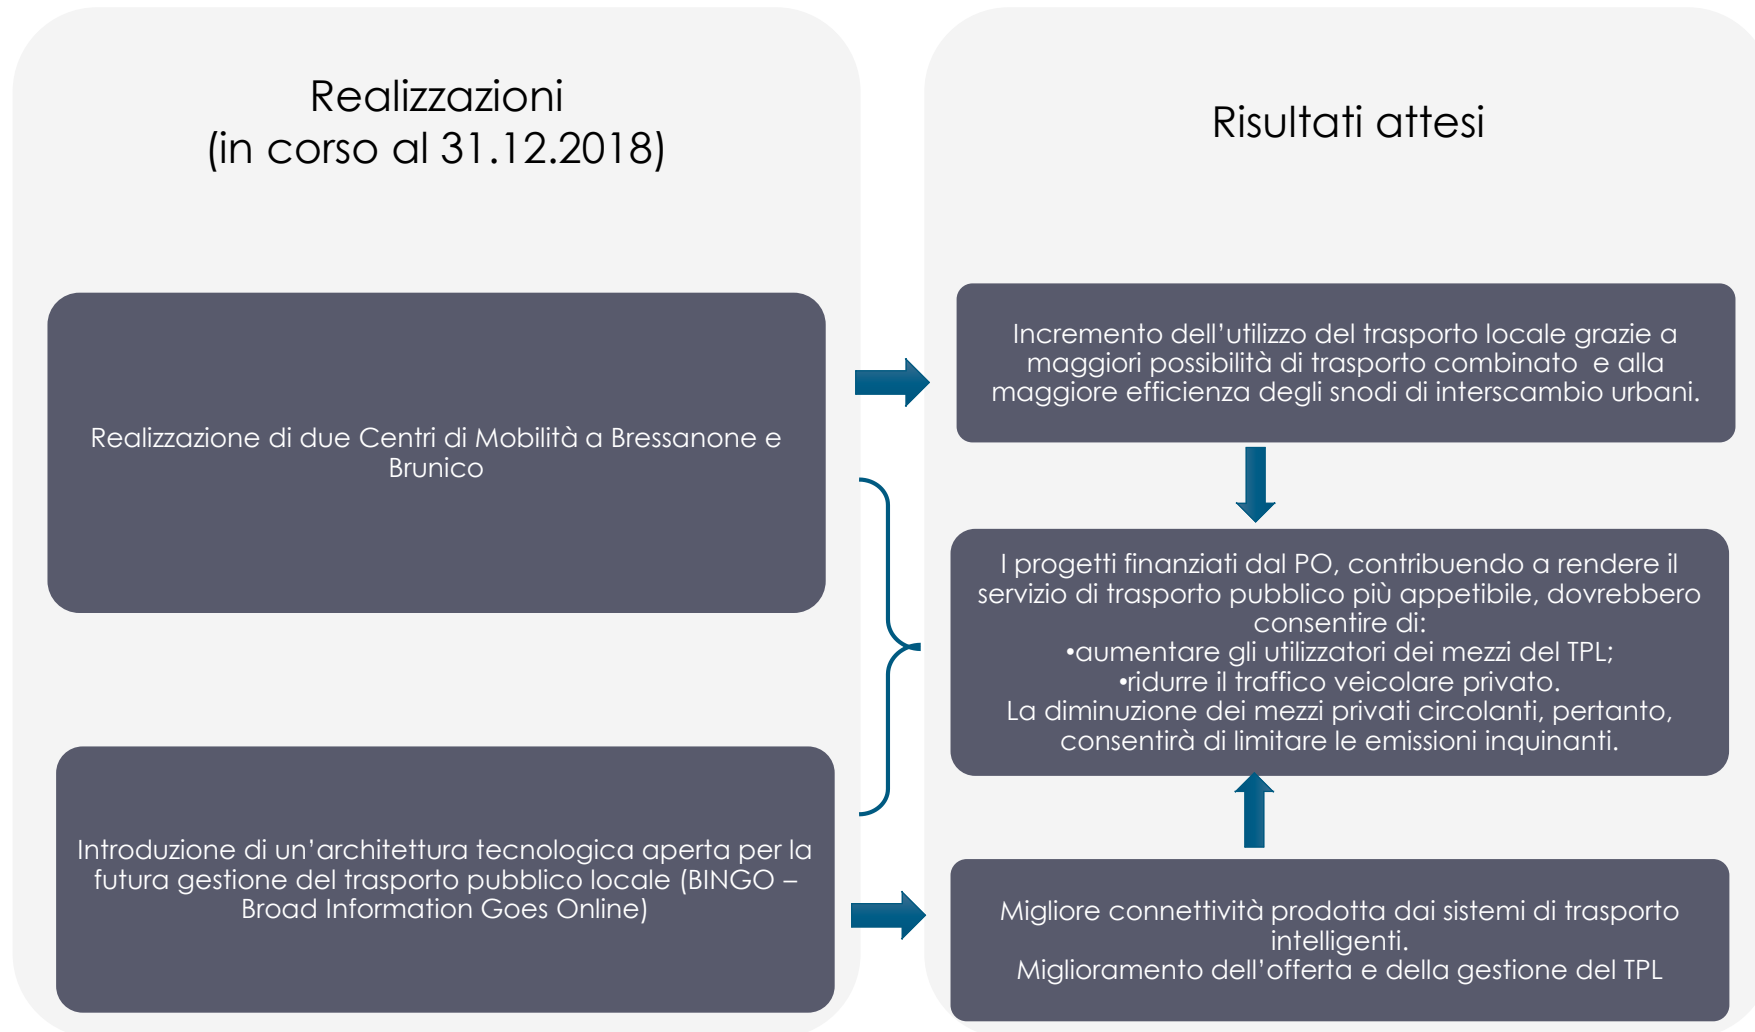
Realizzazioni
(in corso al 31.12.2018)

Realizzazione di due Centri di Mobilità a Bressanone e Brunico

Introduzione di un’architettura tecnologica aperta per la futura gestione del trasporto pubblico locale (BINGO – Broad Information Goes Online)

Risultati attesi

Incremento dell’utilizzo del trasporto locale grazie a maggiori possibilità di trasporto combinato e alla maggiore efficienza degli snodi di interscambio urbani.

I progetti finanziati dal PO, contribuendo a rendere il servizio di trasporto pubblico più appetibile, dovrebbero consentire di:
•aumentare gli utilizzatori dei mezzi del TPL;
•ridurre il traffico veicolare privato.
La diminuzione dei mezzi privati circolanti, pertanto, consentirà di limitare le emissioni inquinanti.

Migliore connettività prodotta dai sistemi di trasporto intelligenti.
Miglioramento dell’offerta e della gestione del TPL